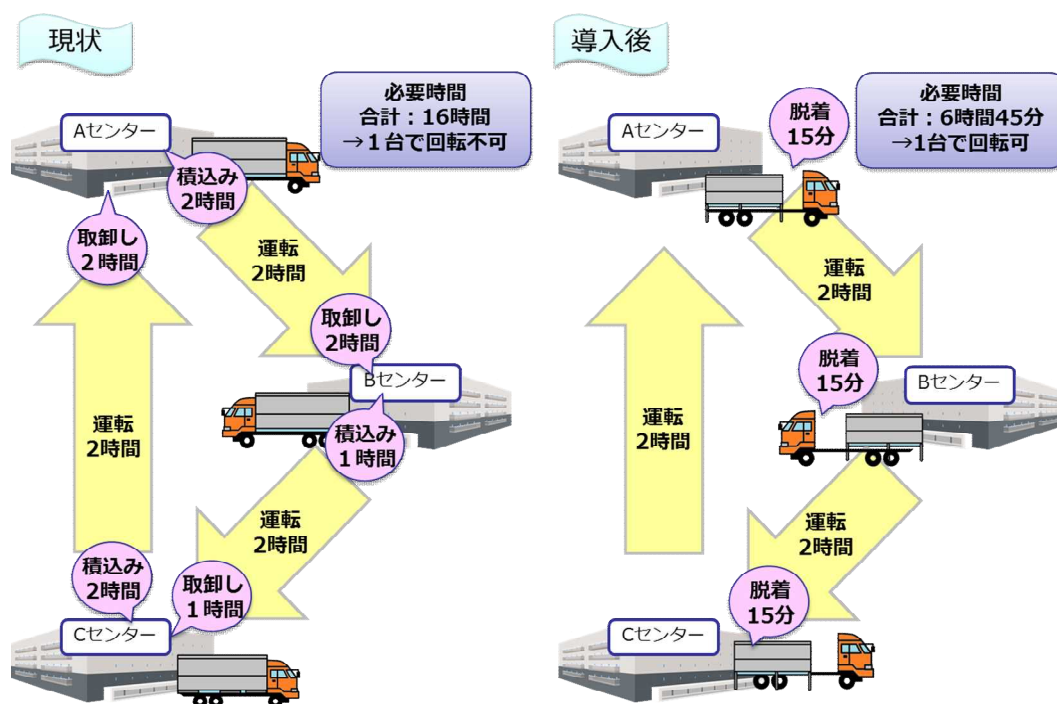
現状

必要時間
合計：16時間
→1台で回転不可

Aセンター

積込み
2時間

取卸し
2時間

運転
2時間

取卸し
2時間

Bセンター

積込み
1時間

運転
2時間

運転
2時間

積込み
2時間

取卸し
1時間

Cセンター

導入後

必要時間
合計：6時間45分
→1台で回転可

Aセンター

脱着
15分

運転
2時間

脱着
15分

Bセンター

運転
2時間

運転
2時間

脱着
15分

Cセンター